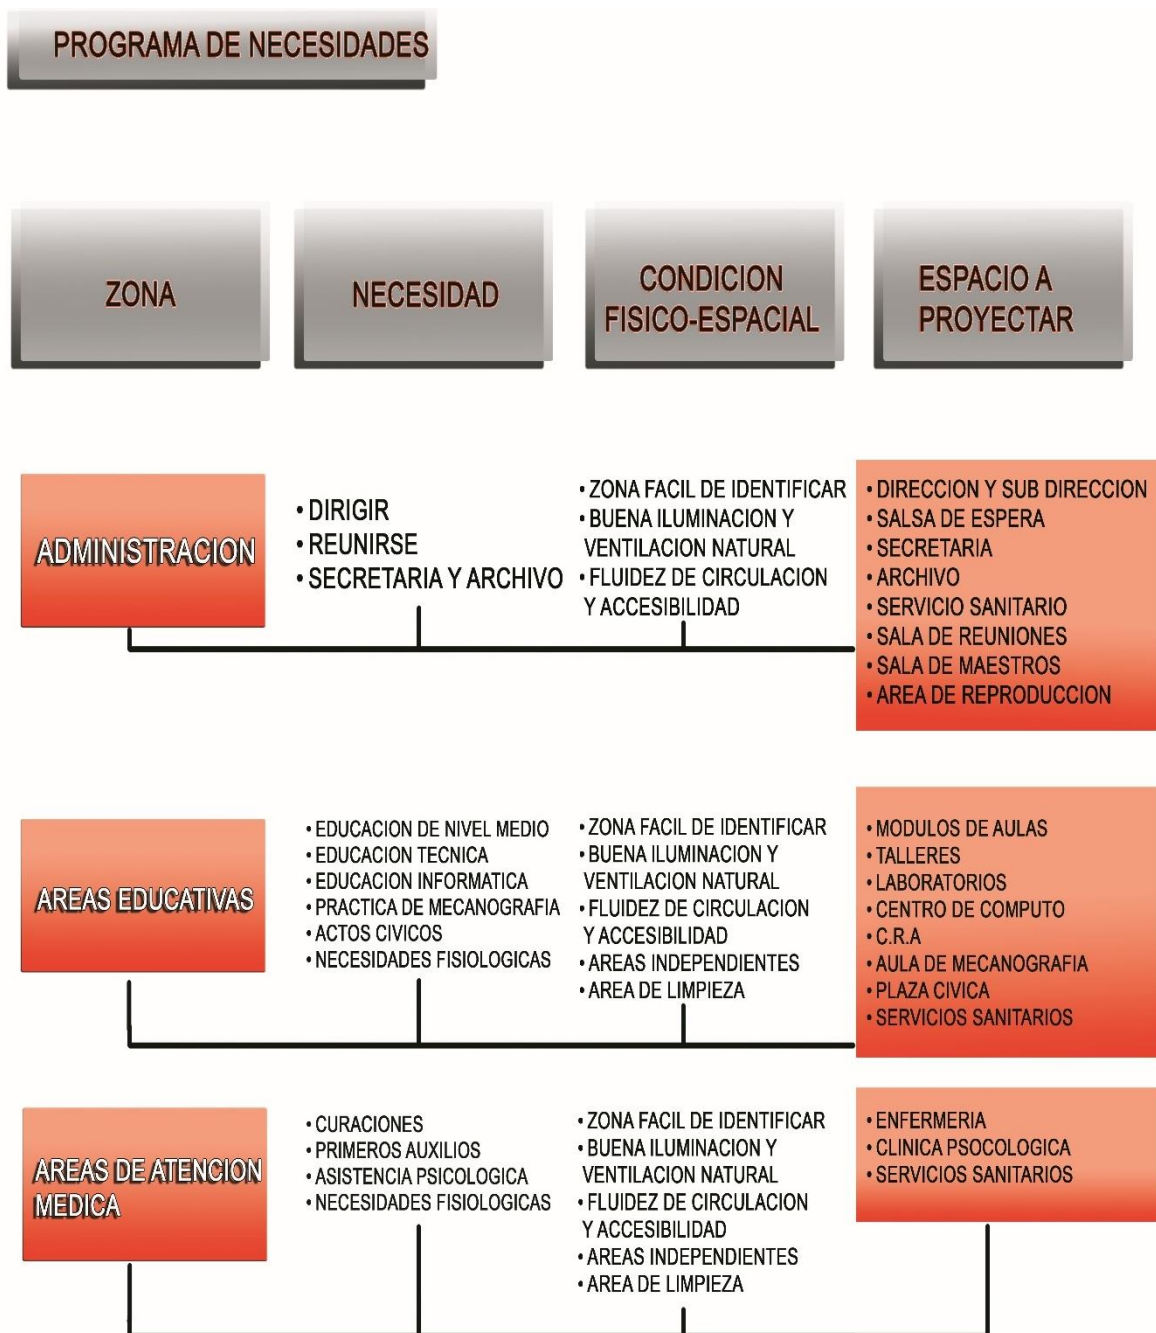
PROGRAMA DE NECESIDADES

| ZONA | NECESIDAD | CONDICION FISICO-ESPACIAL | ESPACIO A PROYECTAR |
|---|---|---|---|
| ADMINISTRACION | • DIRIGIR<br>• REUNIRSE<br>• SECRETARIA Y ARCHIVO | • ZONA FACIL DE IDENTIFICAR<br>• BUENA ILUMINACION Y VENTILACION NATURAL<br>• FLUIDEZ DE CIRCULACION Y ACCESIBILIDAD | • DIRECCION Y SUB DIRECCION<br>• SALSA DE ESPERA<br>• SECRETARIA<br>• ARCHIVO<br>• SERVICIO SANITARIO<br>• SALA DE REUNIONES<br>• SALA DE MAESTROS<br>• AREA DE REPRODUCCION |
| AREAS EDUCATIVAS | • EDUCACION DE NIVEL MEDIO<br>• EDUCACION TECNICA<br>• EDUCACION INFORMATICA<br>• PRACTICA DE MECANOGRAFIA<br>• ACTOS CIVICOS<br>• NECESIDADES FISIOLOGICAS | • ZONA FACIL DE IDENTIFICAR<br>• BUENA ILUMINACION Y VENTILACION NATURAL<br>• FLUIDEZ DE CIRCULACION Y ACCESIBILIDAD<br>• AREAS INDEPENDIENTES<br>• AREA DE LIMPIEZA | • MODULOS DE AULAS<br>• TALLERES<br>• LABORATORIOS<br>• CENTRO DE COMPUTO<br>• C.R.A<br>• AULA DE MECANOGRAFIA<br>• PLAZA CIVICA<br>• SERVICIOS SANITARIOS |
| AREAS DE ATENCION MEDICA | • CURACIONES<br>• PRIMEROS AUXILIOS<br>• ASISTENCIA PSICOLOGICA<br>• NECESIDADES FISIOLOGICAS | • ZONA FACIL DE IDENTIFICAR<br>• BUENA ILUMINACION Y VENTILACION NATURAL<br>• FLUIDEZ DE CIRCULACION Y ACCESIBILIDAD<br>• AREAS INDEPENDIENTES<br>• AREA DE LIMPIEZA | • ENFERMERIA<br>• CLINICA PSOCOLOGICA<br>• SERVICIOS SANITARIOS |